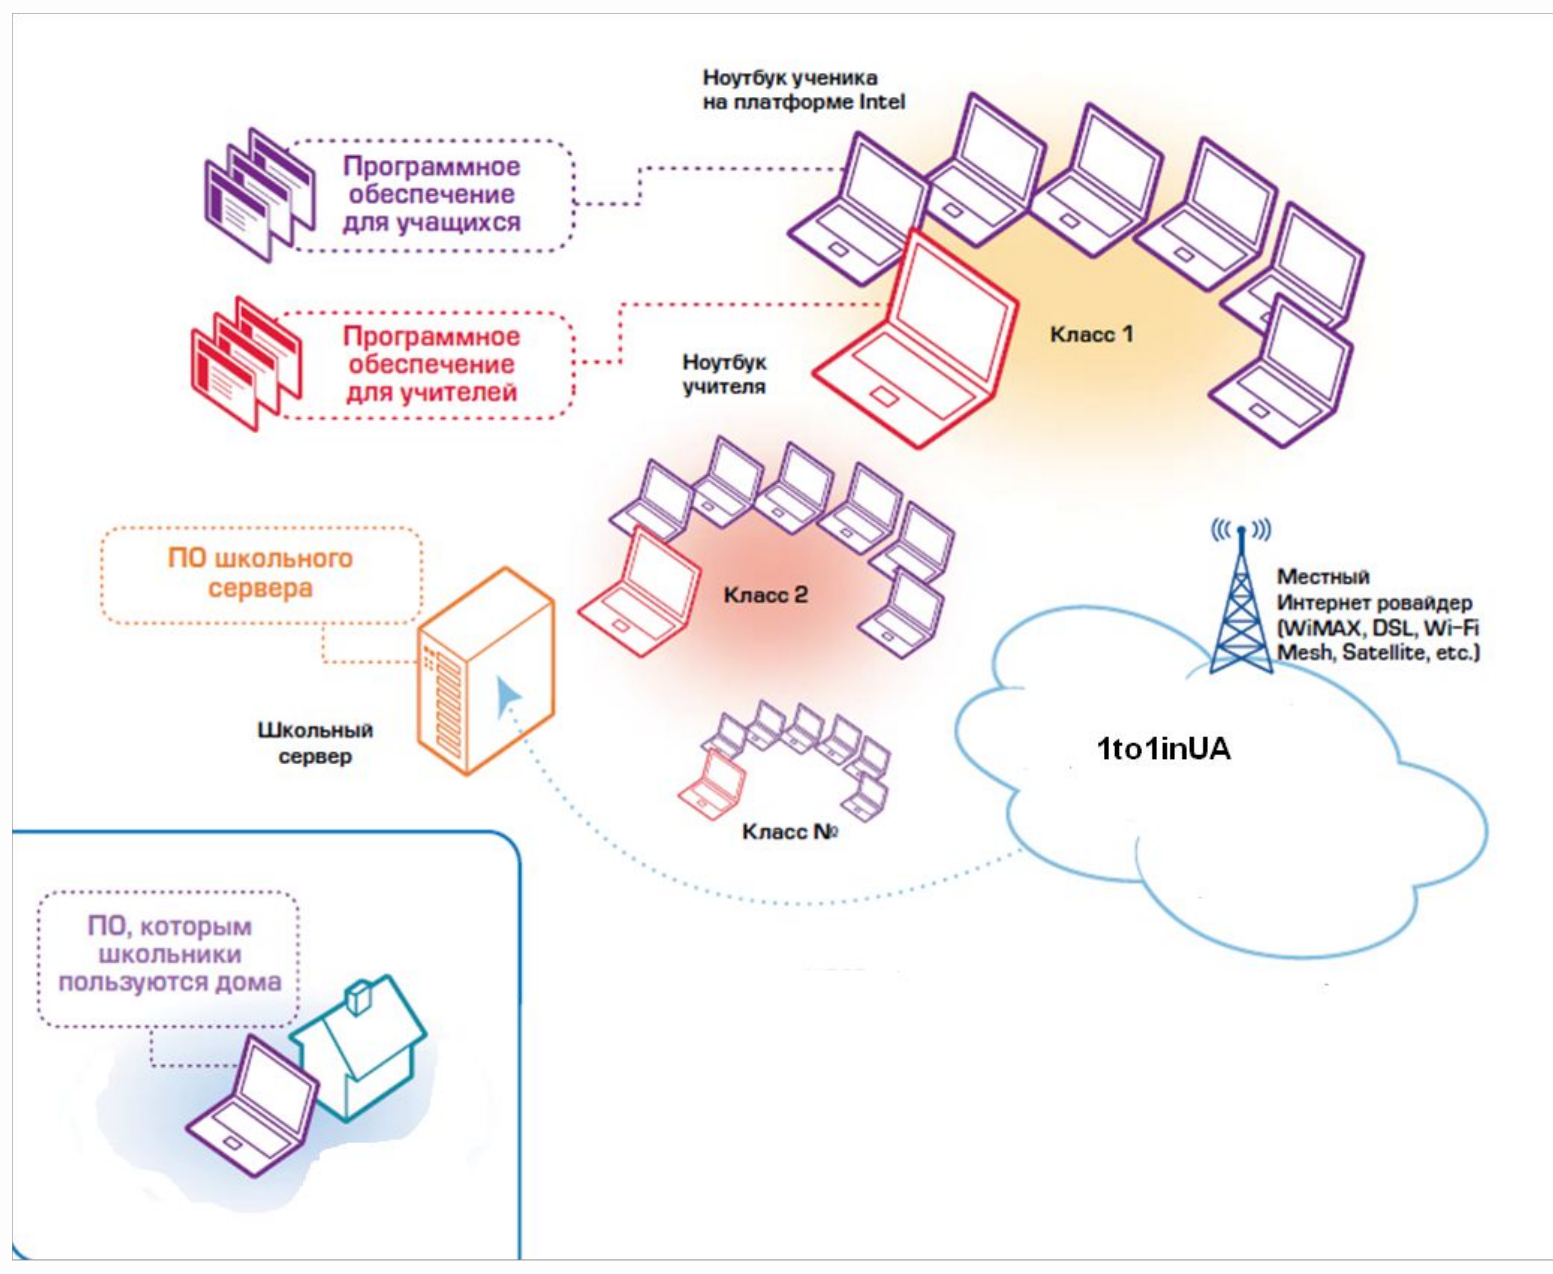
Ноутбук ученика на платформе Intel

Программное обеспечение для учащихся

Программное обеспечение для учителей

Ноутбук учителя

Класс 1

Класс 2

ПО школьного сервера

Школьный сервер

Местный Интернет ровайдер (WiMAX, DSL, Wi-Fi Mesh, Satellite, etc.)

1to1inUA

Класс №

ПО, которым школьники пользуются дома